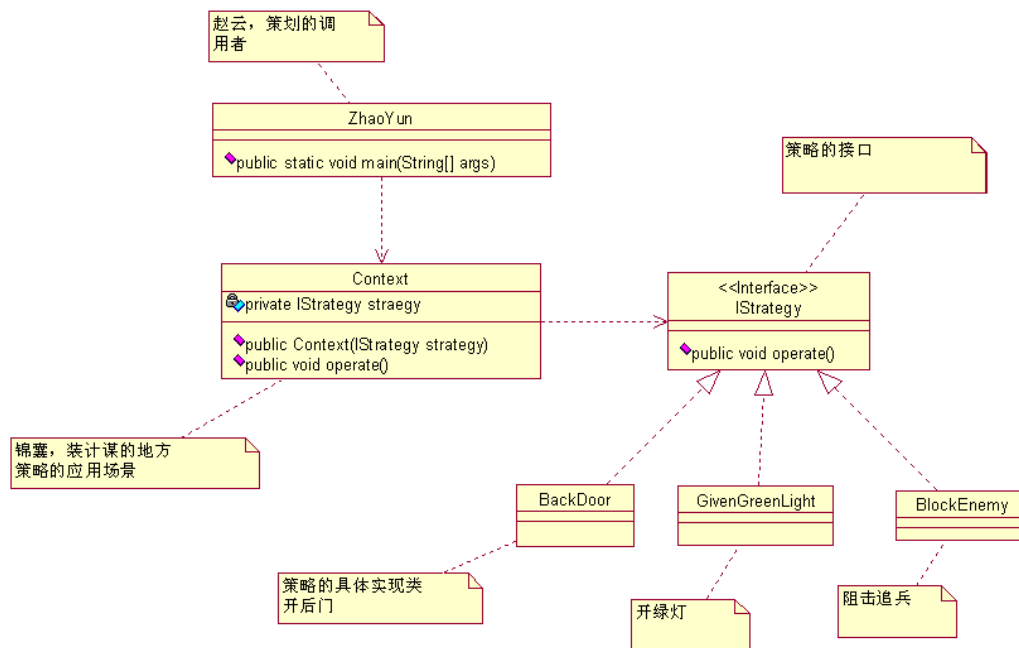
赵云，策划的调用者

ZhaoYun

public static void main(String[] args)

策略的接口

Context

private IStrategy straegy

public Context(IStrategy strategy)
public void operate()

<<Interface>>
IStrategy

public void operate()

锦囊，装计谋的地方
策略的应用场景

BackDoor

GivenGreenLight

BlockEnemy

策略的具体实现类
开后门

开绿灯

阻击追兵